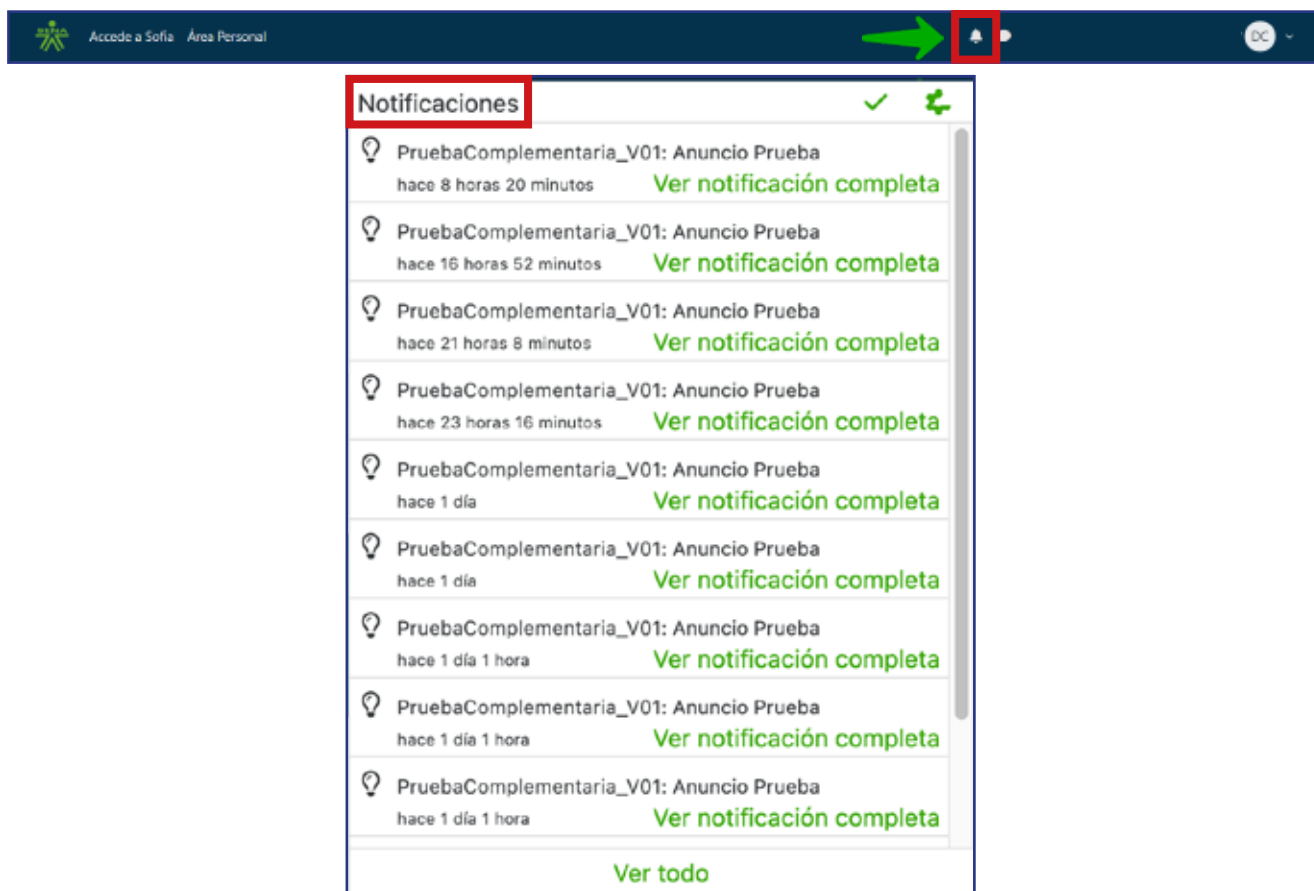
Accede a Sofia Área Personal

DC

Notificaciones

PruebaComplementaria_V01: Anuncio Prueba
hace 8 horas 20 minutos Ver notificación completa

PruebaComplementaria_V01: Anuncio Prueba
hace 16 horas 52 minutos Ver notificación completa

PruebaComplementaria_V01: Anuncio Prueba
hace 21 horas 8 minutos Ver notificación completa

PruebaComplementaria_V01: Anuncio Prueba
hace 23 horas 16 minutos Ver notificación completa

PruebaComplementaria_V01: Anuncio Prueba
hace 1 día Ver notificación completa

PruebaComplementaria_V01: Anuncio Prueba
hace 1 día Ver notificación completa

PruebaComplementaria_V01: Anuncio Prueba
hace 1 día 1 hora Ver notificación completa

PruebaComplementaria_V01: Anuncio Prueba
hace 1 día 1 hora Ver notificación completa

PruebaComplementaria_V01: Anuncio Prueba
hace 1 día 1 hora Ver notificación completa

Ver todo